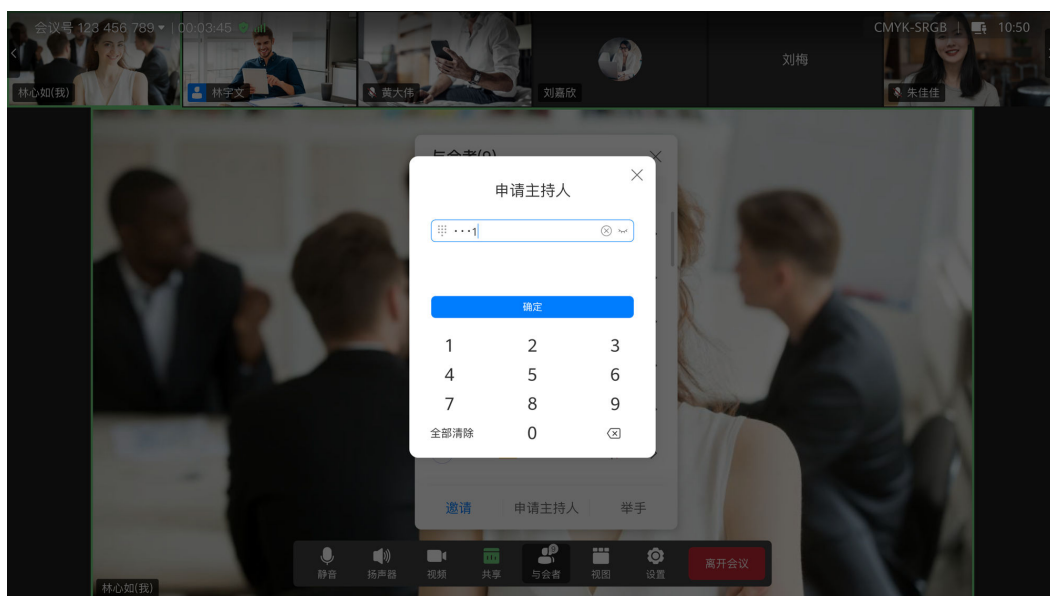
会议号 123 456 789 ▾ | 00:03:45

CMYK-SRGB | 10:50

林心如(我)

林宇文

黄大伟

刘嘉欣

刘梅

朱佳佳

与会者(9)

申请主持人

···1

确定

1 2 3
4 5 6
7 8 9
全部清除 0

邀请 申请主持人 举手

静音 扬声器 视频 共享 与会者 视图 设置 离开会议

林心如(我)